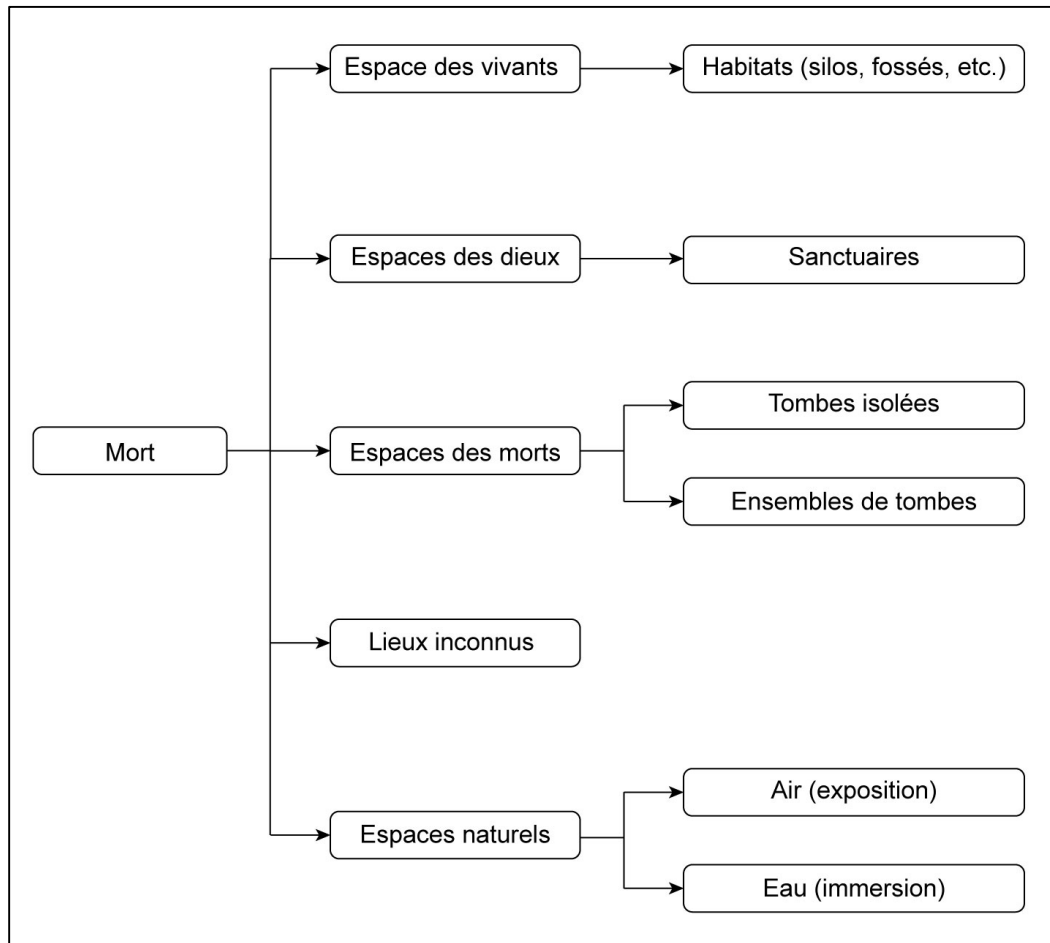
Mort

Espace des vivants

Habitats (silos, fossés, etc.)

Espaces des dieux

Sanctuaires

Espaces des morts

Tombes isolées

Ensembles de tombes

Lieux inconnus

Espaces naturels

Air (exposition)

Eau (immersion)